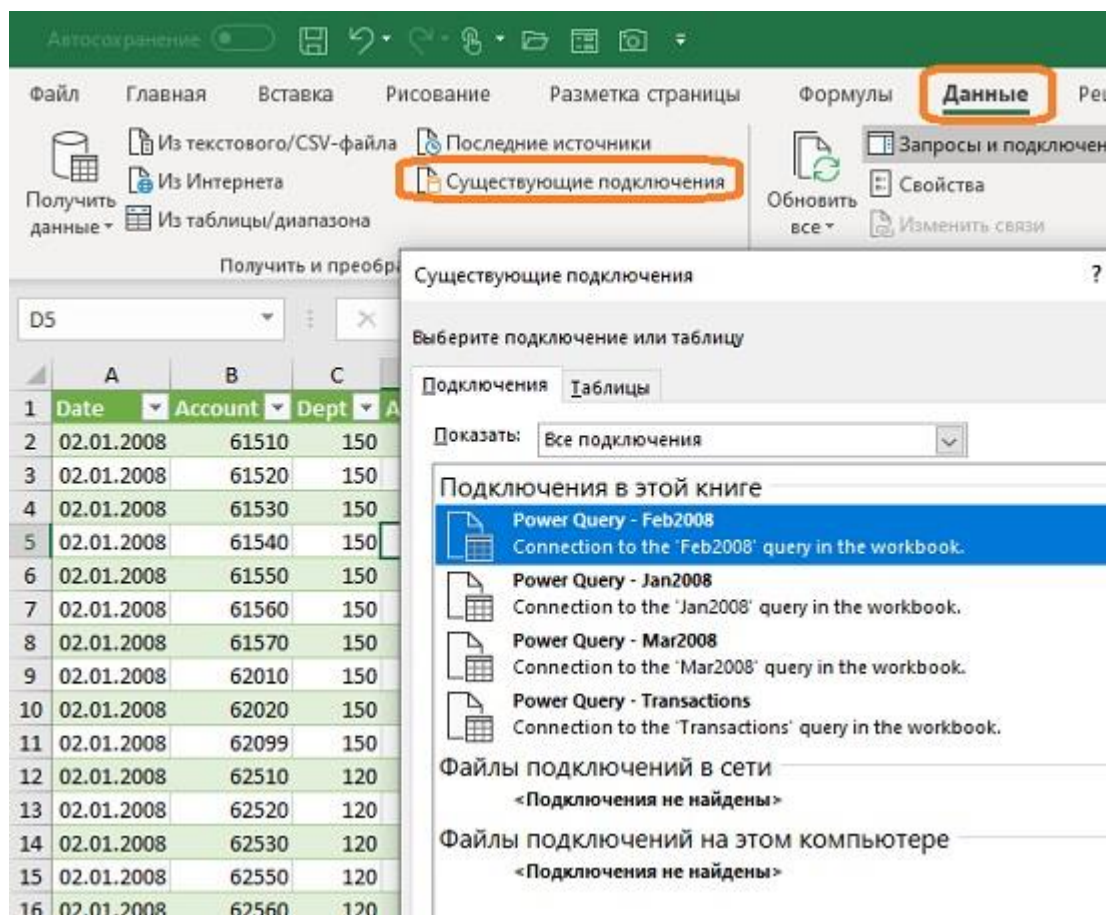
Автосохранение

Файл Главная Вставка Рисование Разметка страницы Формулы Данные Ре

Получить данные Из текстового/CSV-файла Из Интернета Из таблицы/диапазона Последние источники Существующие подключения

Обновить все Запросы и подключен Свойства Изменить связи

Получить и преобра

D5

| | A | B | C |
|---|---|---|---|
| 1 | Date | Account | Dept |
| 2 | 02.01.2008 | 61510 | 150 |
| 3 | 02.01.2008 | 61520 | 150 |
| 4 | 02.01.2008 | 61530 | 150 |
| 5 | 02.01.2008 | 61540 | 150 |
| 6 | 02.01.2008 | 61550 | 150 |
| 7 | 02.01.2008 | 61560 | 150 |
| 8 | 02.01.2008 | 61570 | 150 |
| 9 | 02.01.2008 | 62010 | 150 |
| 10 | 02.01.2008 | 62020 | 150 |
| 11 | 02.01.2008 | 62099 | 150 |
| 12 | 02.01.2008 | 62510 | 120 |
| 13 | 02.01.2008 | 62520 | 120 |
| 14 | 02.01.2008 | 62530 | 120 |
| 15 | 02.01.2008 | 62550 | 120 |
| 16 | 02.01.2008 | 62560 | 120 |

Существующие подключения ?

Выберите подключение или таблицу

Подключения Таблицы

Показать: Все подключения

Подключения в этой книге

Power Query - Feb2008
Connection to the 'Feb2008' query in the workbook.

Power Query - Jan2008
Connection to the 'Jan2008' query in the workbook.

Power Query - Mar2008
Connection to the 'Mar2008' query in the workbook.

Power Query - Transactions
Connection to the 'Transactions' query in the workbook.

Файлы подключений в сети
<Подключения не найдены>

Файлы подключений на этом компьютере
<Подключения не найдены>